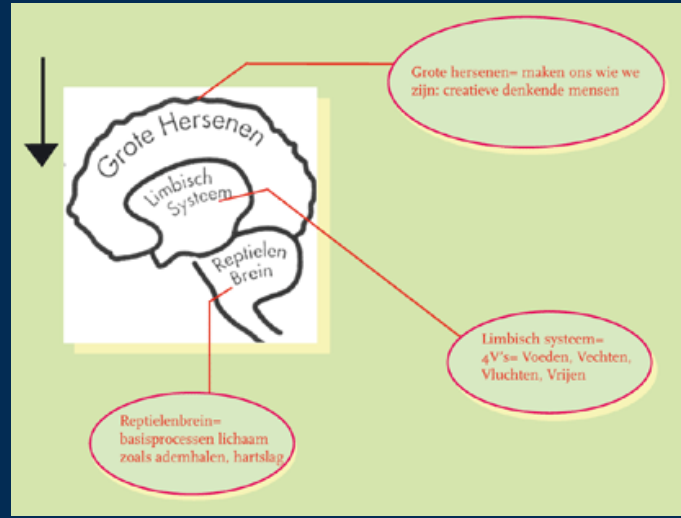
Grote Hersenen

Limbisch Systeem

Reptielen Brein

Grote hersenen= maken ons wie we zijn: creatieve denkende mensen

Limbisch systeem= 4V's= Voeden, Vechten, Vluchten, Vrijen

Reptielenbrein= basisprocessen lichaam zoals ademhalen, hartslag